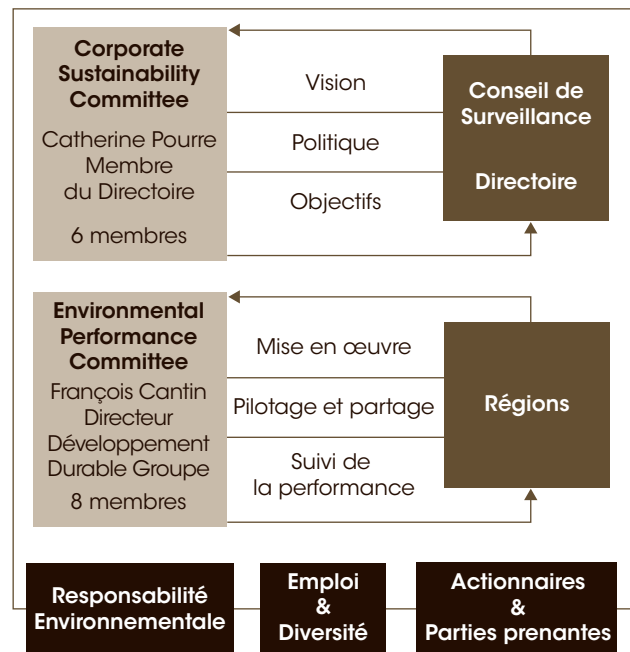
Corporate Sustainability Committee

Catherine Pourre Membre du Directoire

6 membres

Vision

Politique

Objectifs

Conseil de Surveillance

Directoire

Environmental Performance Committee

François Cantin Directeur Développement Durable Groupe

8 membres

Mise en œuvre

Pilotage et partage

Suivi de la performance

Régions

Responsabilité Environnementale

Emploi & Diversité

Actionnaires & Parties prenantes